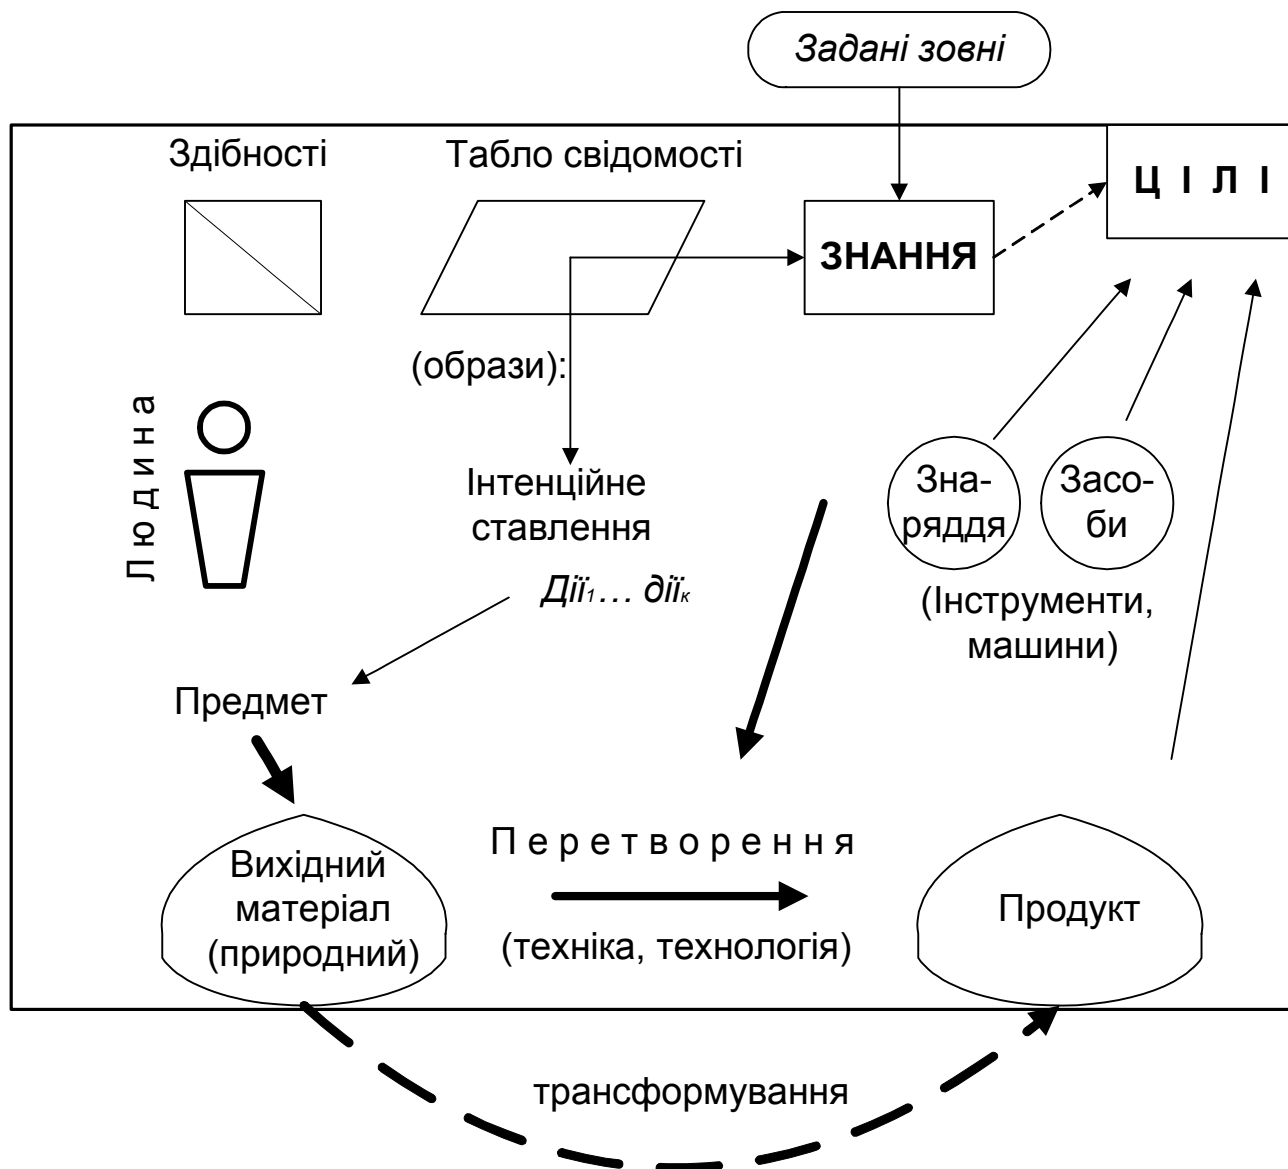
Задані зовні

Здібності

Табло свідомості

ЗНАННЯ

Ц І Л І

(образи):

Людина

Інтенційне ставлення

Дії$_1$… дії$_к$

Зна-ряддя

Засо-би

(Інструменти, машини)

Предмет

Перетворення

Вихідний матеріал (природний)

(техніка, технологія)

Продукт

трансформування